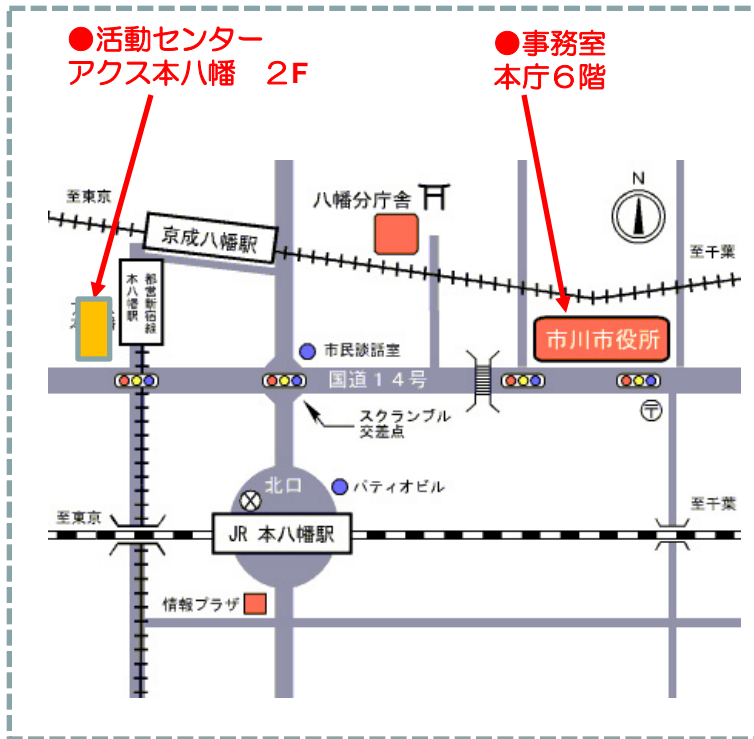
●活動センター
アクス本八幡　2F

●事務室
本庁6階

至東京

京成八幡駅

八幡分庁舎

N

至千葉

本八幡駅

都営新宿線

市川市役所

市民談話室

国道14号

スクランブル
交差点

北口

パティオビル

至東京

JR 本八幡駅

至千葉

情報プラザ